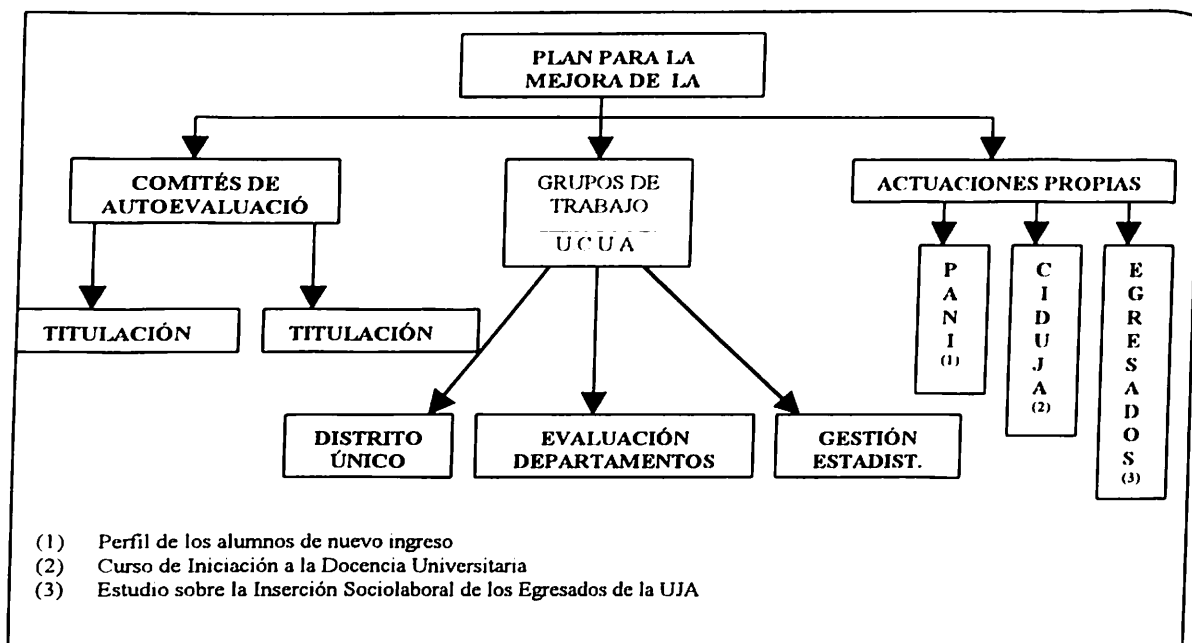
PLAN PARA LA MEJORA DE LA

COMITÉS DE AUTOEVALUACIÓ

GRUPOS DE TRABAJO

UCUA

ACTUACIONES PROPIAS

TITULACIÓN

TITULACIÓN

PANI (1)

CIDUJA (2)

EGRESADOS (3)

DISTRITO ÚNICO

EVALUACIÓN DEPARTAMENTOS

GESTIÓN ESTADIST.

(1) Perfil de los alumnos de nuevo ingreso
(2) Curso de Iniciación a la Docencia Universitaria
(3) Estudio sobre la Inserción Sociolaboral de los Egresados de la UJA